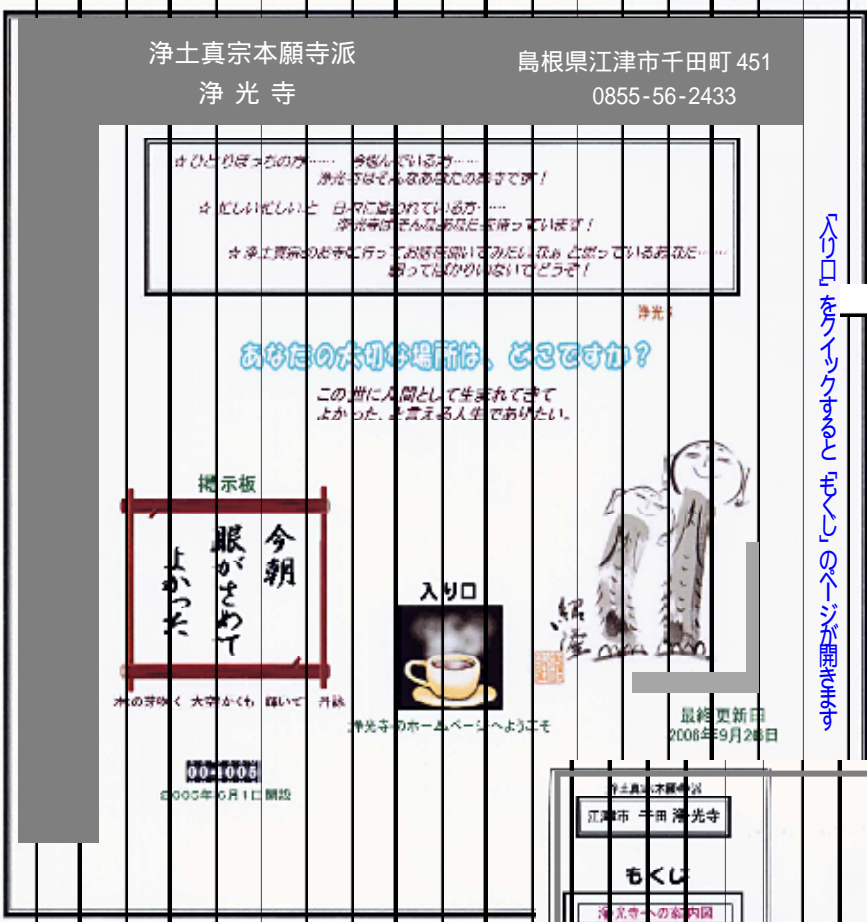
浄土真宗本願寺派
浄 光 寺

島根県江津市千田町 451
0855-56-2433

☆ ひとりぼっちの方……　今悩んでいる方……
浄光寺はそんなあなたのお寺です！

☆ 忙しい忙しいと　日々に追われている方……
浄光寺はきっとあなたを待っています！

☆ 浄土真宗のお寺に行ってお話を聞いてみたいなぁ と思っているあなた……
思ってはかりいないでどうぞ！

浄光寺

あなたの大切な場所は、どこですか？

この世に人間として生まれてきて
よかった、と言える人生でありたい。

掲示板

今朝
眼がさめて
よかった

木の芽吹く　大空かくも　輝いて　合掌

入り口

浄光寺のホームページへようこそ

最終更新日
2008年9月26日

00 1006
2005年6月1日開設

「入り口」をクイックすると「もくじ」のページが開きます

浄土真宗本願寺派
江津市 千田 浄光寺
もくじ
浄光寺への案内図